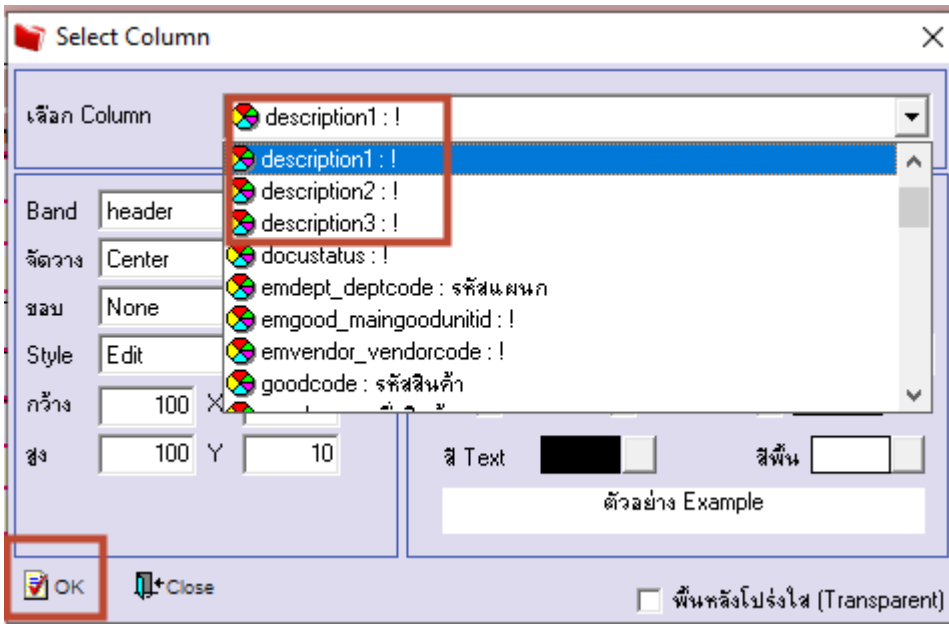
Select Column

เลือก Column description1 : !

description1 : !
description2 : !
description3 : !
docustatus : !
emdept_deptcode : รหัสแผนก
emgood_maingoodunitid : !
emvendor_vendorcode : !
goodcode : รหัสสินค้า

Band header
จัดวาง Center
ขอบ None
Style Edit
กว้าง 100 X
สูง 100 Y 10

สี Text
สีพื้น
ตัวอย่าง Example

OK
Close
พื้นหลังโปร่งใส (Transparent)